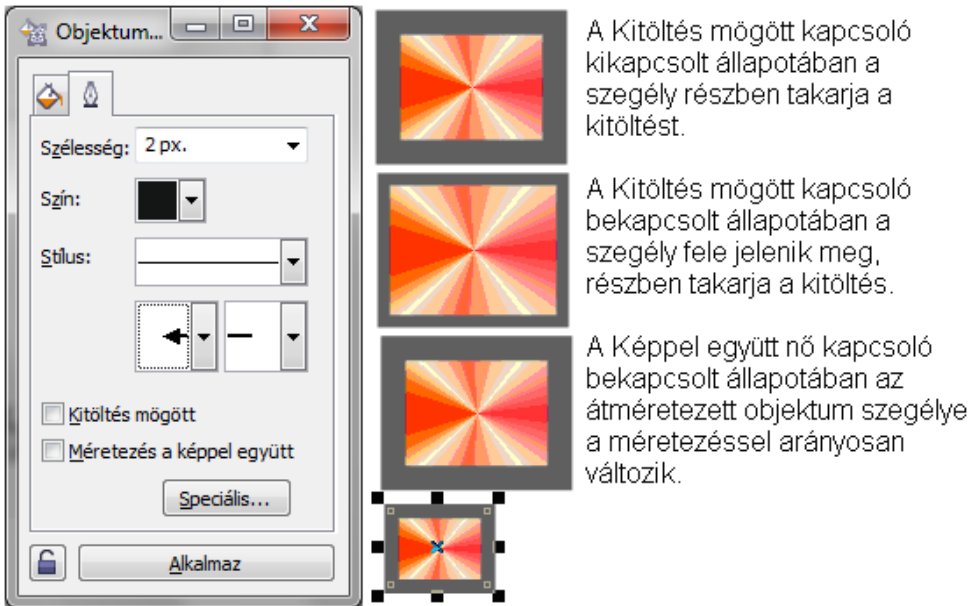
Objektum...

Szélesség: 2 px.

Szín:

Stílus:

Kitöltés mögött

Méretezés a képpel együtt

Speciális...

Alkalmaz

A Kitöltés mögött kapcsoló kikapcsolt állapotában a szegély részben takarja a kitöltést.

A Kitöltés mögött kapcsoló bekapcsolt állapotában a szegély fele jelenik meg, részben takarja a kitöltés.

A Képpel együtt nő kapcsoló bekapcsolt állapotában az átméretezett objektum szegélye a méretezéssel arányosan változik.